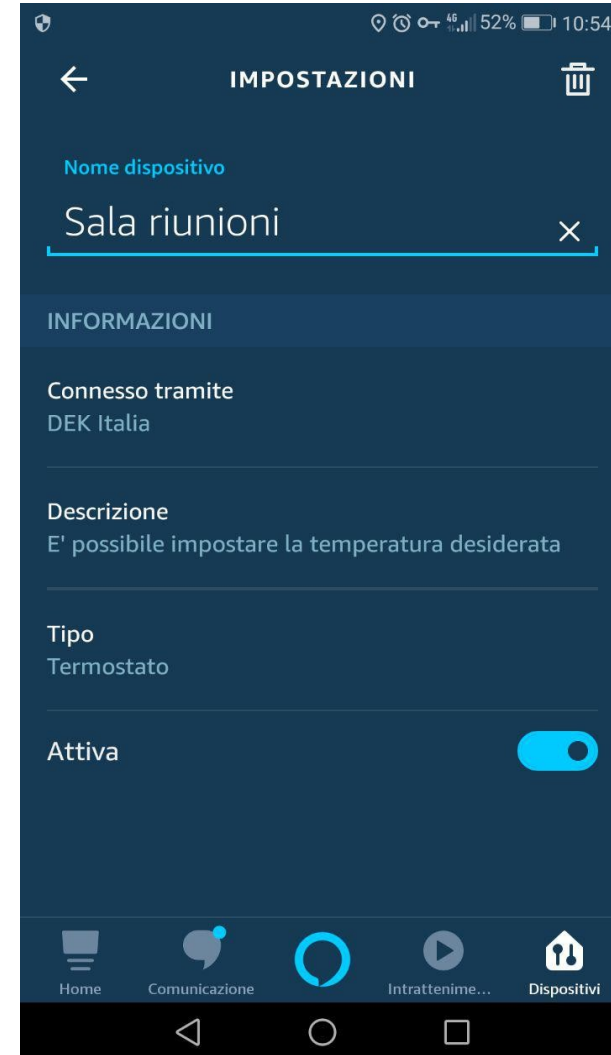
4G 52% 10:54

IMPOSTAZIONI

Nome dispositivo

Sala riunioni

INFORMAZIONI

Connesso tramite
DEK Italia

Descrizione
E' possibile impostare la temperatura desiderata

Tipo
Termostato

Attiva

Home
Comunicazione
Intrattenime...
Dispositivi